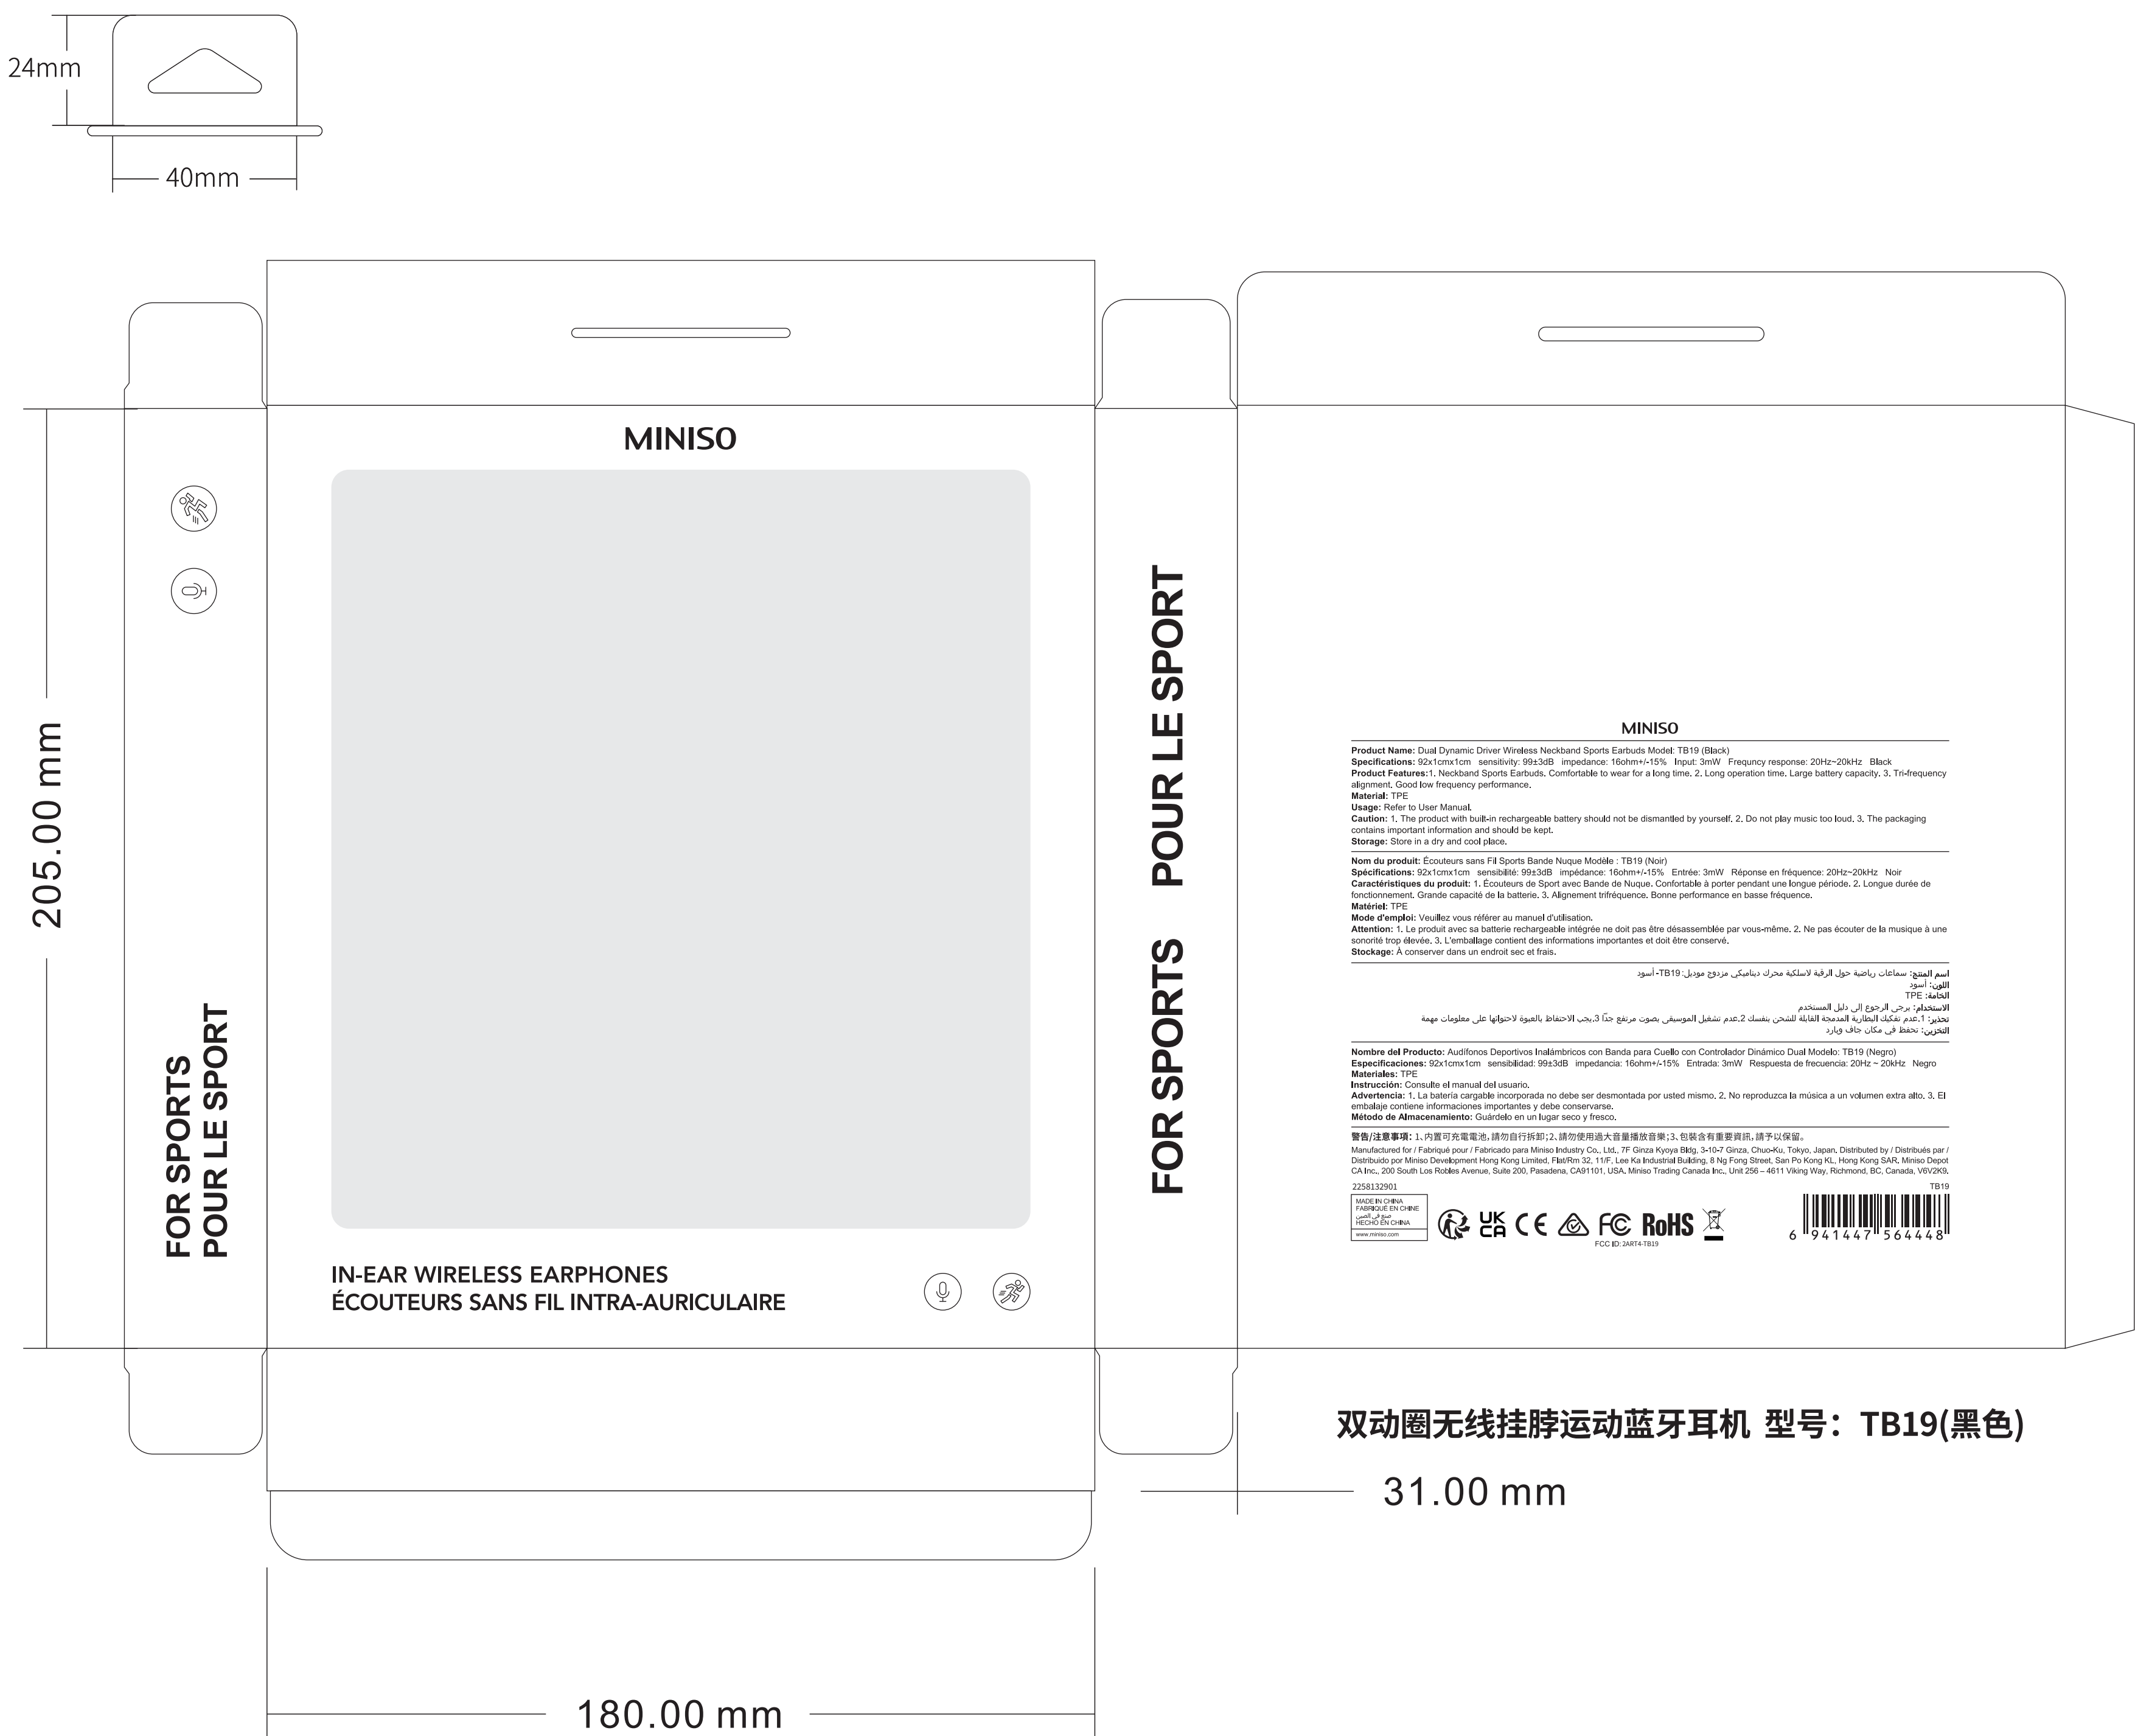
24mm

40mm

205.00 mm

FOR SPORTS
POUR LE SPORT

MINISO

IN-EAR WIRELESS EARPHONES
ÉCOUTEURS SANS FIL INTRA-AURICULAIRE

FOR SPORTS POUR LE SPORT

MINISO

**Product Name:** Dual Dynamic Driver Wireless Neckband Sports Earbuds Model: TB19 (Black)
**Specifications:** 92x1cmx1cm sensitivity: 99±3dB impedance: 16ohm+/-15% Input: 3mW Frequncy response: 20Hz~20kHz Black
**Product Features:** 1. Neckband Sports Earbuds. Comfortable to wear for a long time. 2. Long operation time. Large battery capacity. 3. Tri-frequency alignment. Good low frequency performance.
**Material:** TPE
**Usage:** Refer to User Manual.
**Caution:** 1. The product with built-in rechargeable battery should not be dismantled by yourself. 2. Do not play music too loud. 3. The packaging contains important information and should be kept.
**Storage:** Store in a dry and cool place.

**Nom du produit:** Écouteurs sans Fil Sports Bande Nuque Modèle : TB19 (Noir)
**Spécifications:** 92x1cmx1cm sensibilité: 99±3dB impédance: 16ohm+/-15% Entrée: 3mW Réponse en fréquence: 20Hz~20kHz Noir
**Caractéristiques du produit:** 1. Écouteurs de Sport avec Bande de Nuque. Confortable à porter pendant une longue période. 2. Longue durée de fonctionnement. Grande capacité de la batterie. 3. Alignement trifréquence. Bonne performance en basse fréquence.
**Matériel:** TPE
**Mode d'emploi:** Veuillez vous référer au manuel d'utilisation.
**Attention:** 1. Le produit avec sa batterie rechargeable intégrée ne doit pas être désassemblée par vous-même. 2. Ne pas écouter de la musique à une sonorité trop élevée. 3. L'emballage contient des informations importantes et doit être conservé.
**Stockage:** À conserver dans un endroit sec et frais.

اسم المنتج: سماعات رياضية حول الرقبة لاسلكية محرك ديناميكي مزدوج موديل: TB19- أسود
اللون: أسود
الخامة: TPE
الاستخدام: يرجى الرجوع إلى دليل المستخدم
تحذير: 1.عدم تفكيك البطارية المدمجة القابلة للشحن بنفسك 2.عدم تشغيل الموسيقى بصوت مرتفع جداً 3.يجب الاحتفاظ بالعبوة لاحتوائها على معلومات مهمة
التخزين: تحفظ في مكان جاف وبارد

**Nombre del Producto:** Audífonos Deportivos Inalámbricos con Banda para Cuello con Controlador Dinámico Dual Modelo: TB19 (Negro)
**Especificaciones:** 92x1cmx1cm sensibilidad: 99±3dB impedancia: 16ohm+/-15% Entrada: 3mW Respuesta de frecuencia: 20Hz ~ 20kHz Negro
**Materiales:** TPE
**Instrucción:** Consulte el manual del usuario.
**Advertencia:** 1. La batería cargable incorporada no debe ser desmontada por usted mismo. 2. No reproduzca la música a un volumen extra alto. 3. El embalaje contiene informaciones importantes y debe conservarse.
**Método de Almacenamiento:** Guárdelo en un lugar seco y fresco.

**警告/注意事項:** 1、內置可充電電池，請勿自行拆卸；2、請勿使用過大音量播放音樂；3、包裝含有重要資訊，請予以保留。
Manufactured for / Fabriqué pour / Fabricado para Miniso Industry Co., Ltd., 7F Ginza Kyoya Bldg, 3-10-7 Ginza, Chuo-Ku, Tokyo, Japan. Distributed by / Distribués par / Distribuido por Miniso Development Hong Kong Limited, Flat/Rm 32, 11/F, Lee Ka Industrial Building, 8 Ng Fong Street, San Po Kong KL, Hong Kong SAR, Miniso Depot CA Inc., 200 South Los Robles Avenue, Suite 200, Pasadena, CA91101, USA, Miniso Trading Canada Inc., Unit 256 – 4611 Viking Way, Richmond, BC, Canada, V6V2K9.

2258132901 TB19

MADE IN CHINA
FABRIQUÉ EN CHINE
صنع في الصين
HECHO EN CHINA
www.miniso.com

UK CA CE FC RoHS
FCC ID: 2ART4-TB19

6 941447 564448

双动圈无线挂脖运动蓝牙耳机 型号：TB19(黑色)

31.00 mm

180.00 mm